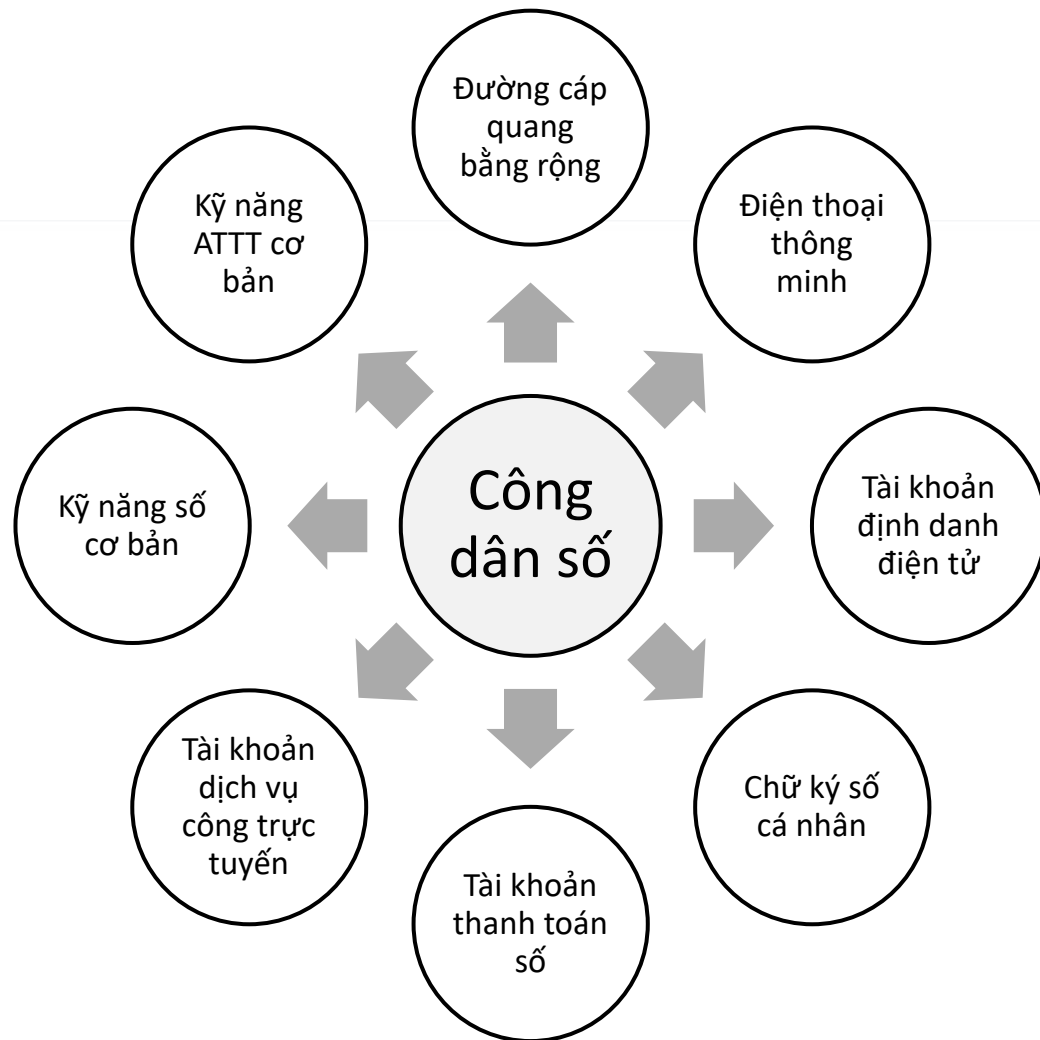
Công dân số

Đường cáp quang bằng rộng

Điện thoại thông minh

Tài khoản định danh điện tử

Chữ ký số cá nhân

Tài khoản thanh toán số

Tài khoản dịch vụ công trực tuyến

Kỹ năng số cơ bản

Kỹ năng ATTT cơ bản